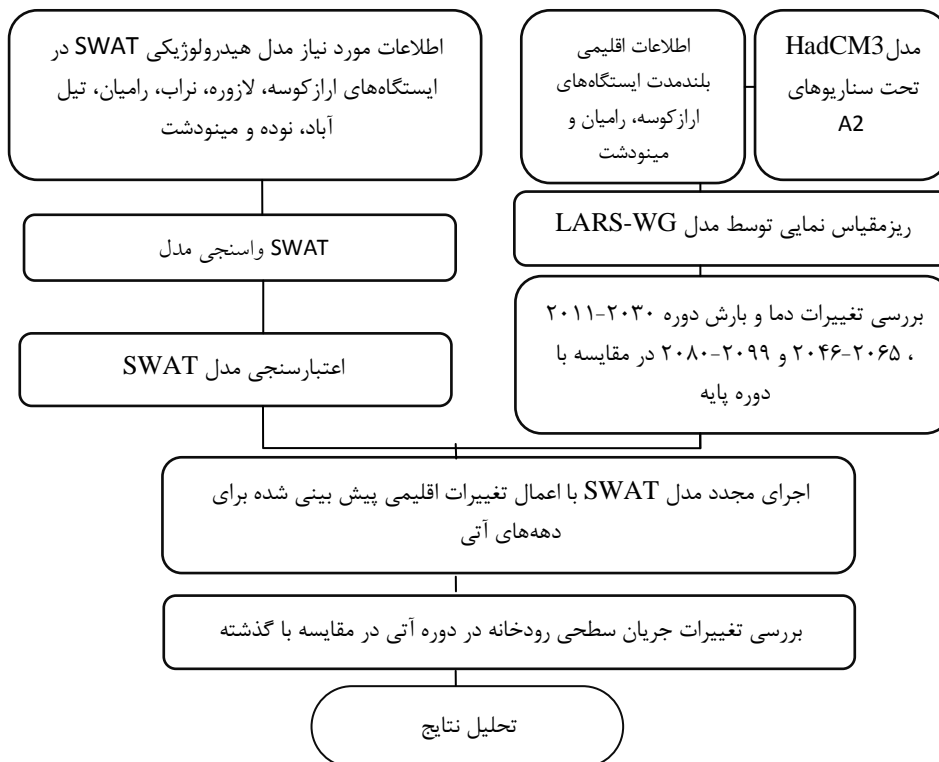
اطلاعات مورد نیاز مدل هیدرولوژیکی SWAT در ایستگاه‌های ارازکوسه، لازوره، نراب، رامیان، تیل آباد، نوده و مینودشت

اطلاعات اقلیمی بلندمدت ایستگاه‌های ارازکوسه، رامیان و مینودشت

مدلHadCM3 تحت سناریوهای A2

واسنجی مدل SWAT

ریزمقیاس نمایی توسط مدل LARS-WG

اعتبارسنجی مدل SWAT

بررسی تغییرات دما و بارش دوره ۲۰۳۰-۲۰۱۱ ، ۲۰۶۵-۲۰۴۶ و ۲۰۹۹-۲۰۸۰ در مقایسه با دوره پایه

اجرای مجدد مدل SWAT با اعمال تغییرات اقلیمی پیش بینی شده برای دهه‌های آتی

بررسی تغییرات جریان سطحی رودخانه در دوره آتی در مقایسه با گذشته

تحلیل نتایج